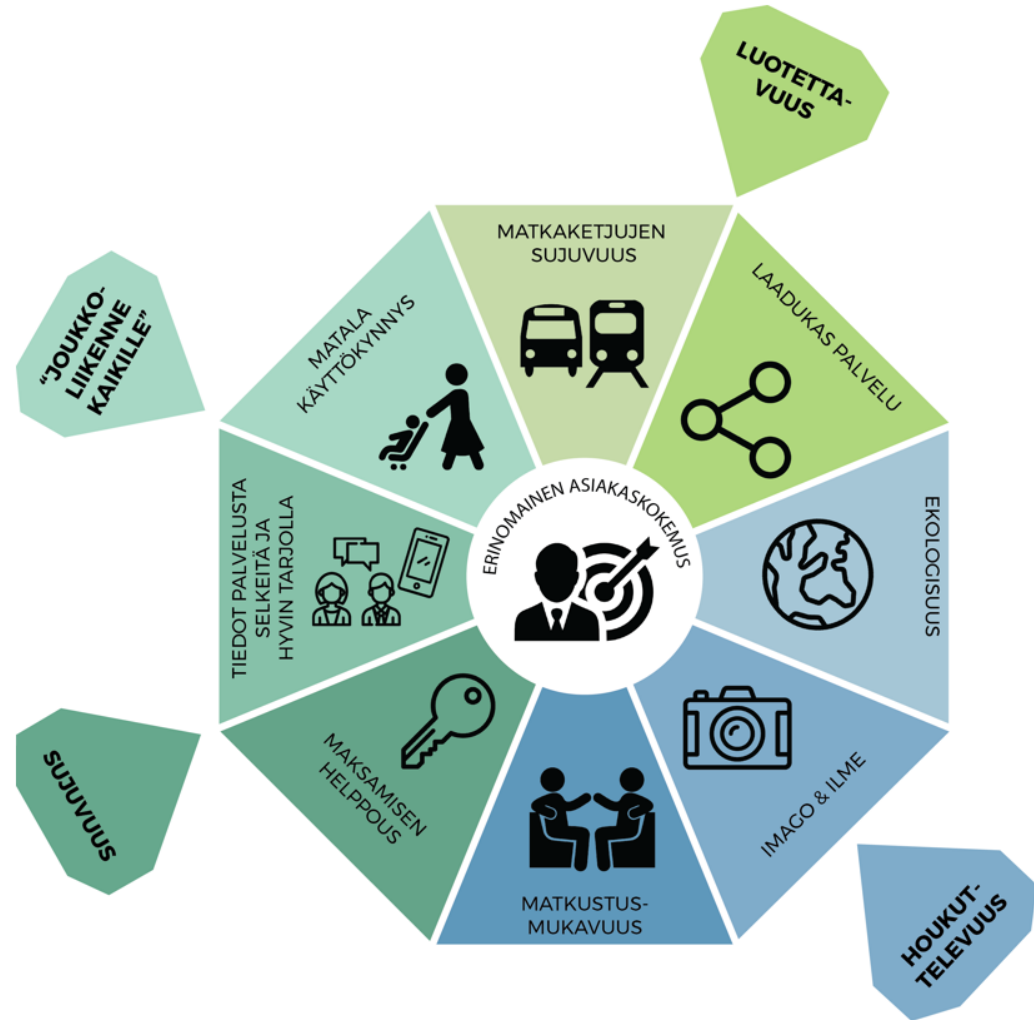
LUOTETTA-
VUUS

MATKAKETJUJEN
SUJUVUUS

LAADUKAS PALVELU

"JOUKKO-
LIIKENNE
KAIKILLE"

MATALA
KÄYTTÖKYNNYS

ERINOMAINEN ASIAKASKOKEMUS

TIEDOT PALVELUSTA
SELKEITÄ JA
HYVIN TARJOLLA

EKOLOGISUUS

MAKSAMISEN
HELPPOUS

IMAGO & ILME

SUJUVUUS

MATKUSTUS-
MUKAVUUS

HOUKUT-
TELEVUUS